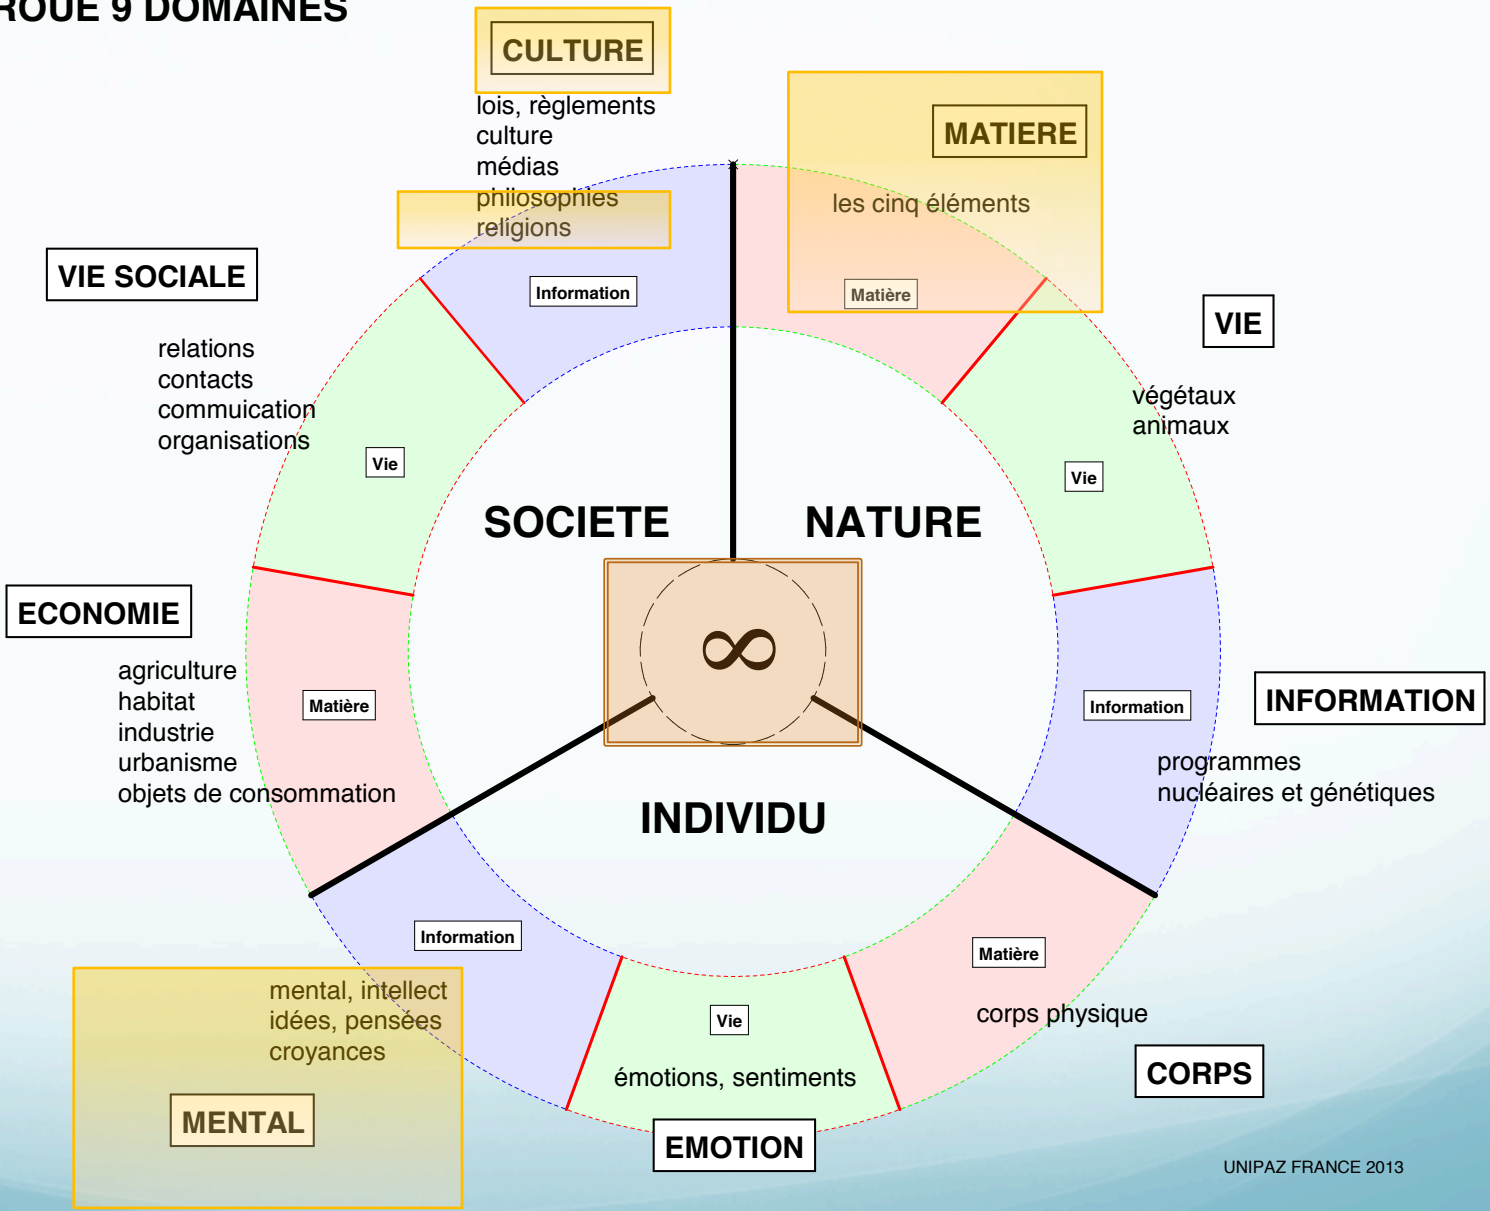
ROUE 9 DOMAINES

CULTURE
lois, règlements
culture
médias
philosophies
religions

MATIERE
les cinq éléments

VIE SOCIALE
relations
contacts
commuication
organisations

Information
Matière

VIE
végétaux
animaux

Vie
Vie

SOCIETE
NATURE

ECONOMIE
agriculture
habitat
industrie
urbanisme
objets de consommation

Matière

$\infty$

Information

INFORMATION
programmes
nucléaires et génétiques

INDIVIDU

Information
Matière

mental, intellect
idées, pensées
croyances

MENTAL

Vie
émotions, sentiments

EMOTION

corps physique

CORPS

UNIPAZ FRANCE 2013